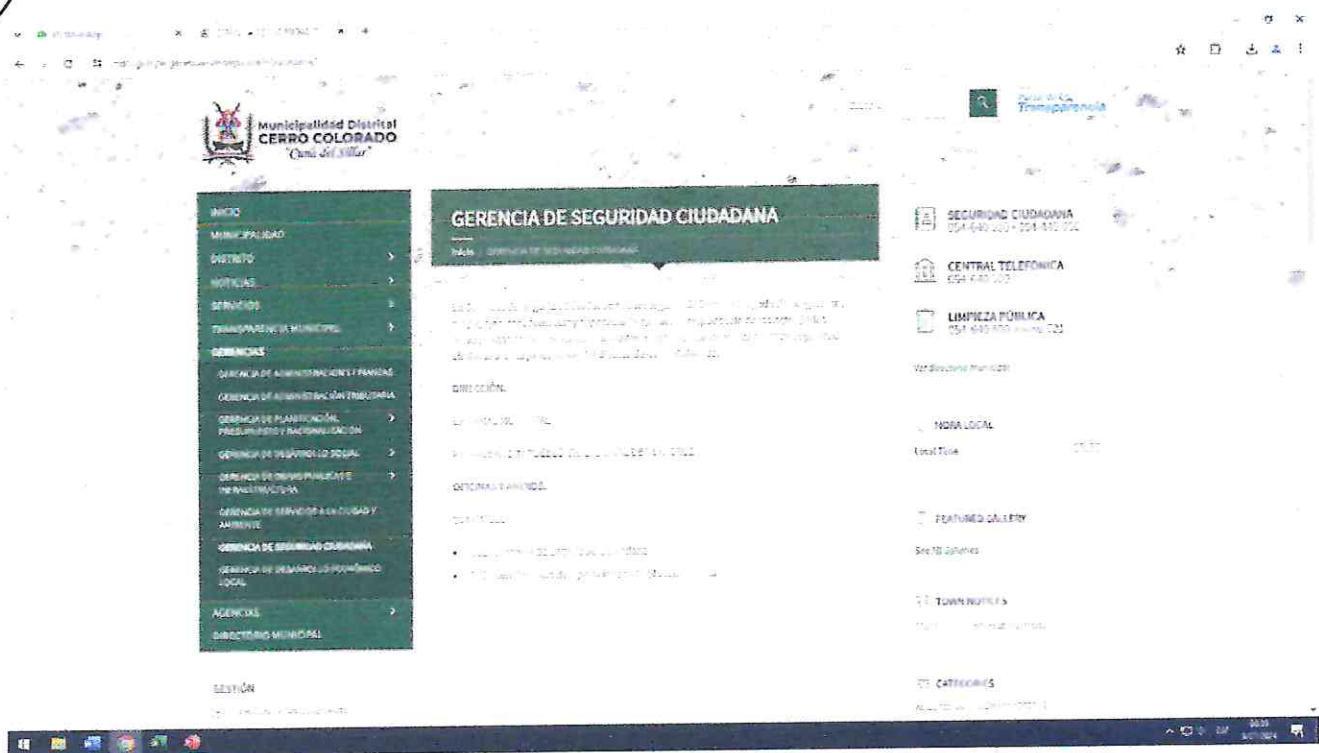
Municipalidad Distrital
CERRO COLORADO
"Cuna del Sillar"

Transparencia

INICIO
MUNICIPALIDAD
DISTRITO
NOTICIAS
SERVICIOS
TRANSPARENCIA MUNICIPAL
GERENCIAS
GERENCIA DE ADMINISTRACIÓN Y FINANZAS
GERENCIA DE ADMINISTRACIÓN TRIBUTARIA
GERENCIA DE PLANIFICACIÓN, PRESUPUESTO Y RACIONALIZACIÓN
GERENCIA DE DESARROLLO SOCIAL
GERENCIA DE OBRAS PÚBLICAS E INFRAESTRUCTURA
GERENCIA DE SERVICIOS A LA CIUDAD Y AMBIENTE
GERENCIA DE SEGURIDAD CIUDADANA
GERENCIA DE DESARROLLO ECONÓMICO LOCAL
AGENCIAS
DIRECTORIO MUNICIPAL

GESTIÓN
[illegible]

GERENCIA DE SEGURIDAD CIUDADANA
Inicio / GERENCIA DE SEGURIDAD CIUDADANA

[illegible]

DIRECCIÓN:
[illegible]
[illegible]

OFICINAS A CARGO:
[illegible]
• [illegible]
• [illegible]

SEGURIDAD CIUDADANA
054-640 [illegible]
CENTRAL TELEFÓNICA
054 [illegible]
LIMPIEZA PÚBLICA
054 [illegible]
Ver directorio municipal

HORA LOCAL
Local Time

FEATURED GALLERY
See All Galleries

TOWN NOTICES
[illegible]

CATEGORIES
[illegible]